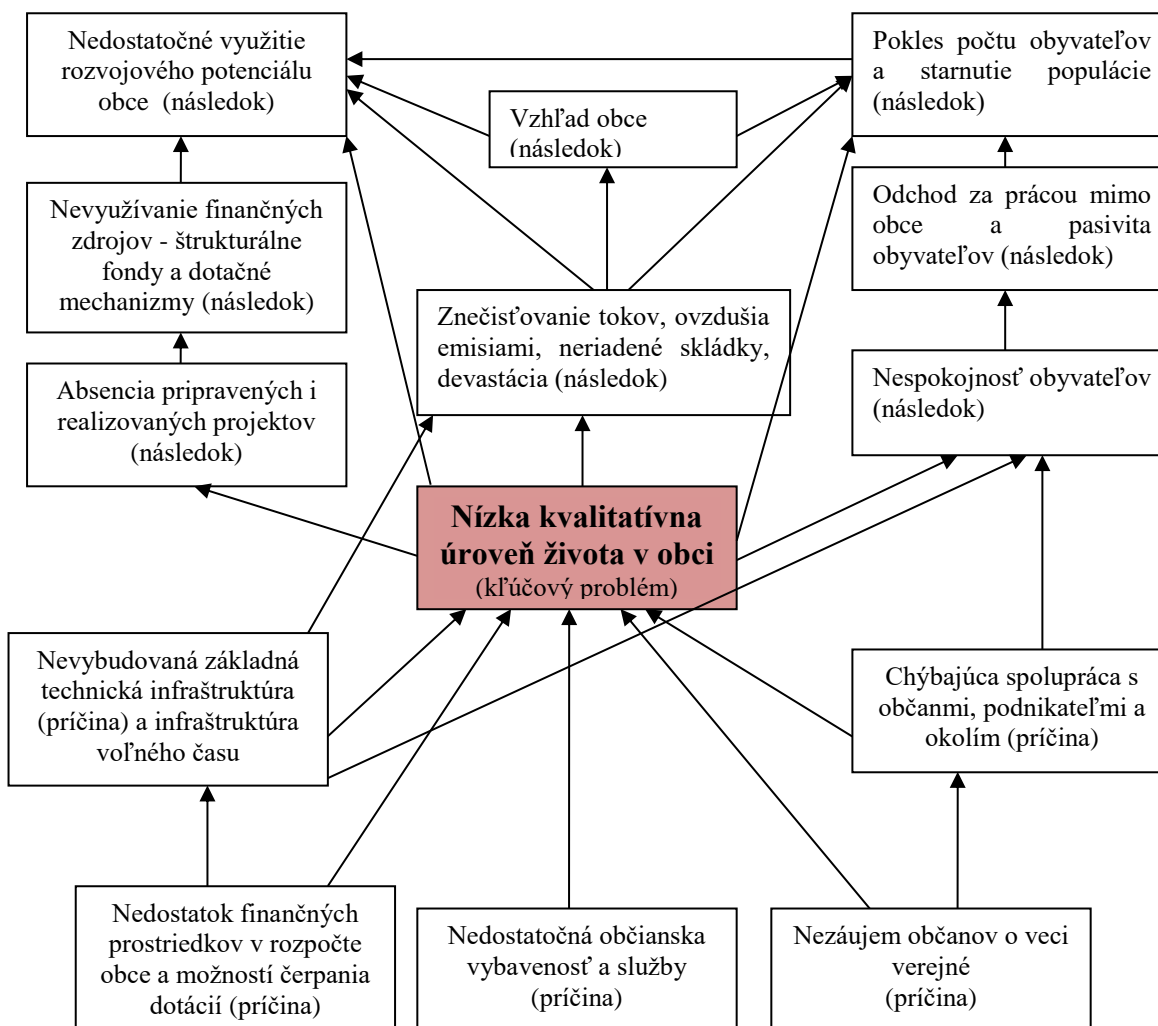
Nedostatočné využitie rozvojového potenciálu obce (následok)

Pokles počtu obyvateľov a starnutie populácie (následok)

Vzhľad obce (následok)

Nevyužívanie finančných zdrojov - štrukturálne fondy a dotačné mechanizmy (následok)

Odchod za prácou mimo obce a pasivita obyvateľov (následok)

Znečisťovanie tokov, ovzdušia emisiami, neriadené skládky, devastácia (následok)

Absencia pripravených i realizovaných projektov (následok)

Nespokojnosť obyvateľov (následok)

**Nízka kvalitatívna úroveň života v obci**
(kľúčový problém)

Nevybudovaná základná technická infraštruktúra (príčina) a infraštruktúra voľného času

Chýbajúca spolupráca s občanmi, podnikateľmi a okolím (príčina)

Nedostatok finančných prostriedkov v rozpočte obce a možností čerpania dotácií (príčina)

Nedostatočná občianska vybavenosť a služby (príčina)

Nezáujem občanov o veci verejné (príčina)